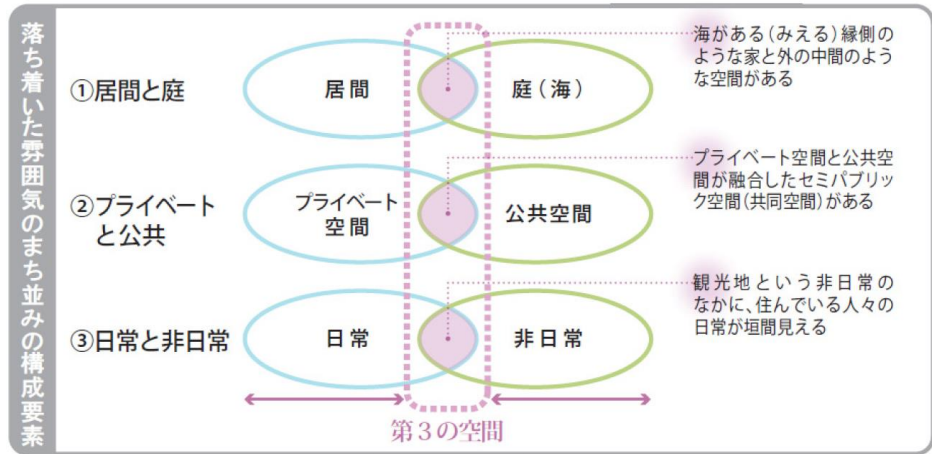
落ち着いた雰囲気のまち並みの構成要素

①居間と庭

居間

庭（海）

海がある（みえる）縁側のような家と外の中間のような空間がある

②プライベートと公共

プライベート空間

公共空間

プライベート空間と公共空間が融合したセミパブリック空間（共同空間）がある

③日常と非日常

日常

非日常

観光地という非日常のなかに、住んでいる人々の日常が垣間見える

第３の空間